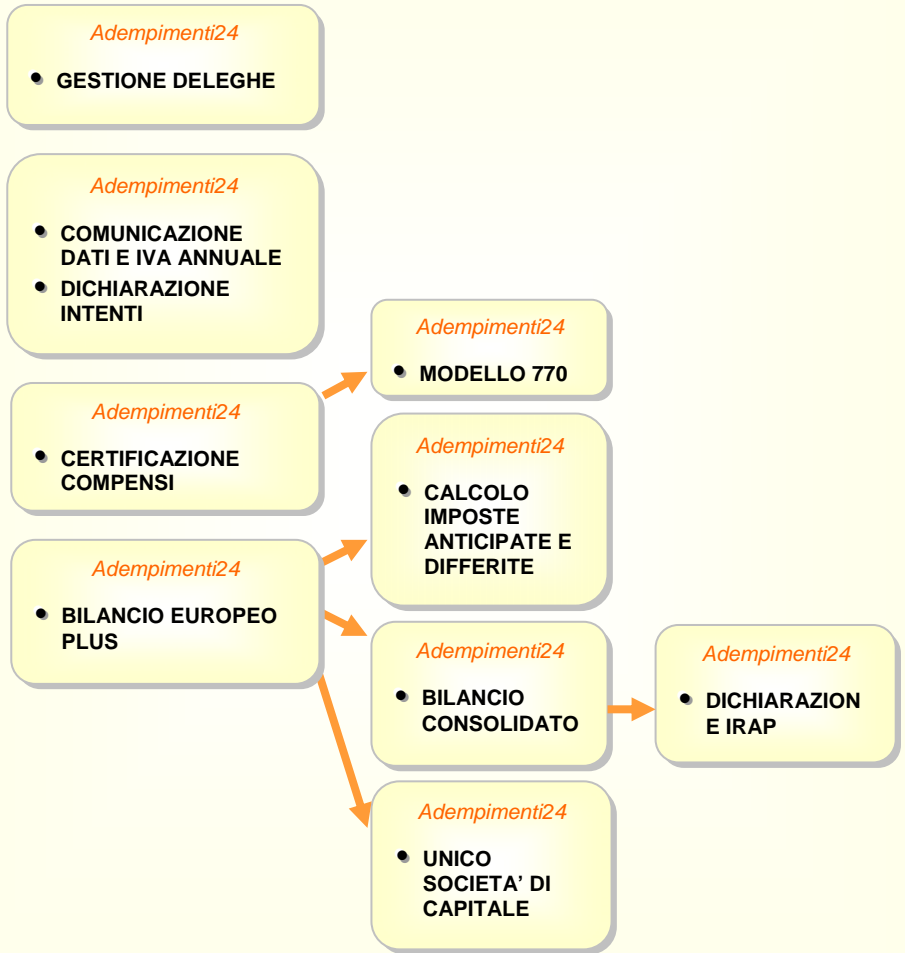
Adempimenti24

GESTIONE DELEGHE

Adempimenti24

COMUNICAZIONE DATI E IVA ANNUALE

DICHIARAZIONE INTENTI

Adempimenti24

CERTIFICAZIONE COMPENSI

Adempimenti24

BILANCIO EUROPEO PLUS

Adempimenti24

MODELLO 770

Adempimenti24

CALCOLO IMPOSTE ANTICIPATE E DIFFERITE

Adempimenti24

BILANCIO CONSOLIDATO

Adempimenti24

DICHIARAZION E IRAP

Adempimenti24

UNICO SOCIETA' DI CAPITALE